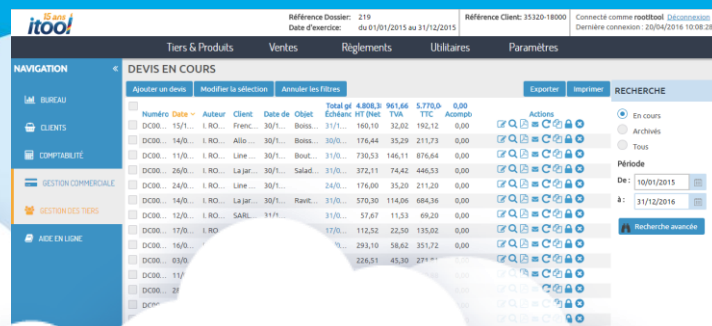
15 ans itool

Référence Dossier: 219
Date d'exercice: du 01/01/2015 au 31/12/2015
Référence Client: 35320-18000
Connecté comme rootitool Déconnexion
Dernière connexion : 20/04/2016 10:08:28

Tiers & Produits
Ventes
Règlements
Utilitaires
Paramètres

NAVIGATION «
BUREAU
CLIENTS
COMPTABILITÉ
GESTION COMMERCIALE
GESTION DES TIERS
AIDE EN LIGNE

DEVIS EN COURS

Ajouter un devis
Modifier la sélection
Annuler les filtres
Exporter
Imprimer

| | Numéro | Date | Auteur | Client | Date de | Objet | Total gé Échéan | 4.808,3 HT (Net | 961,66 TVA | 5.770,0 TTC | 0,00 Acompt | Actions |
|---|---|---|---|---|---|---|---|---|---|---|---|---|
| | DC00... | 15/1... | I. RO... | Frenc... | 30/1... | Boiss... | 31/1... | 160,10 | 32,02 | 192,12 | 0,00 | |
| | DC00... | 14/0... | I. RO... | Allo ... | 30/1... | Boiss... | 31/1... | 176,44 | 35,29 | 211,73 | 0,00 | |
| | DC00... | 14/0... | I. RO... | Line ... | 30/1... | Bout... | 31/1... | 730,53 | 146,11 | 876,64 | 0,00 | |
| | DC00... | 14/0... | I. RO... | La jar... | 30/1... | Salad... | 31/1... | 372,11 | 74,42 | 446,53 | 0,00 | |
| | DC00... | 24/0... | I. RO... | La jar... | 30/1... | | 24/1... | 176,00 | 35,20 | 211,20 | 0,00 | |
| | DC00... | 14/0... | I. RO... | Line ... | 30/1... | Ravit... | 31/1... | 570,30 | 114,06 | 684,36 | 0,00 | |
| | DC00... | 12/0... | I. RO... | SARL... | 30/1... | | 31/1... | 57,67 | 11,53 | 69,20 | 0,00 | |
| | DC00... | 17/0... | I. RO... | La jar... | 30/1... | | 17/1... | 112,52 | 22,50 | 135,02 | 0,00 | |
| | DC00... | 16/0... | | | | | | 293,10 | 58,62 | 351,72 | 0,00 | |
| | DC00... | 03/0... | | | | | | 226,51 | 45,30 | 271,... | | |
| | DC00... | 11/... | | | | | | | | | | |
| | DC0... | | | | | | | | | | | |

RECHERCHE
En cours
Archivés
Tous
Période
De : 10/01/2015
à : 31/12/2016
Recherche avancée